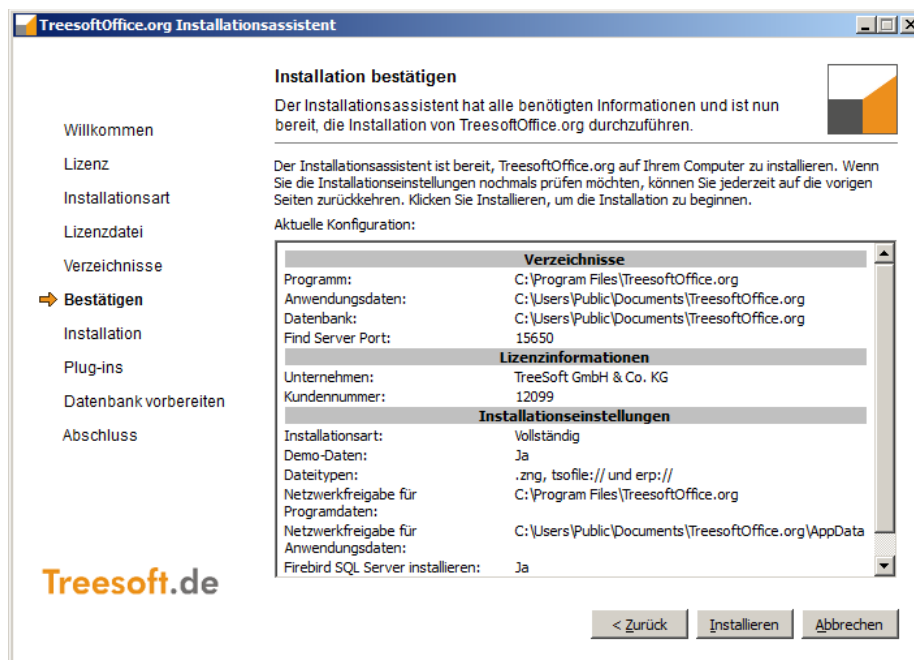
TreesoftOffice.org Installationsassistent

Installation bestätigen

Der Installationsassistent hat alle benötigten Informationen und ist nun bereit, die Installation von TreesoftOffice.org durchzuführen.

Willkommen
Lizenz
Installationsart
Lizenzdatei
Verzeichnisse
Bestätigen
Installation
Plug-ins
Datenbank vorbereiten
Abschluss

Der Installationsassistent ist bereit, TreesoftOffice.org auf Ihrem Computer zu installieren. Wenn Sie die Installationseinstellungen nochmals prüfen möchten, können Sie jederzeit auf die vorigen Seiten zurückkehren. Klicken Sie Installieren, um die Installation zu beginnen.

Aktuelle Konfiguration:

| Verzeichnisse | |
|---|---|
| Programm: | C:\Program Files\TreesoftOffice.org |
| Anwendungsdaten: | C:\Users\Public\Documents\TreesoftOffice.org |
| Datenbank: | C:\Users\Public\Documents\TreesoftOffice.org |
| Find Server Port: | 15650 |
| **Lizenzinformationen** | |
| Unternehmen: | TreeSoft GmbH & Co. KG |
| Kundennummer: | 12099 |
| **Installationseinstellungen** | |
| Installationsart: | Vollständig |
| Demo-Daten: | Ja |
| Dateitypen: | .zng, tsofile:// und erp:// |
| Netzwerkfreigabe für Programdaten: | C:\Program Files\TreesoftOffice.org |
| Netzwerkfreigabe für Anwendungsdaten: | C:\Users\Public\Documents\TreesoftOffice.org\AppData |
| Firebird SQL Server installieren: | Ja |

Treesoft.de

< Zurück
Installieren
Abbrechen